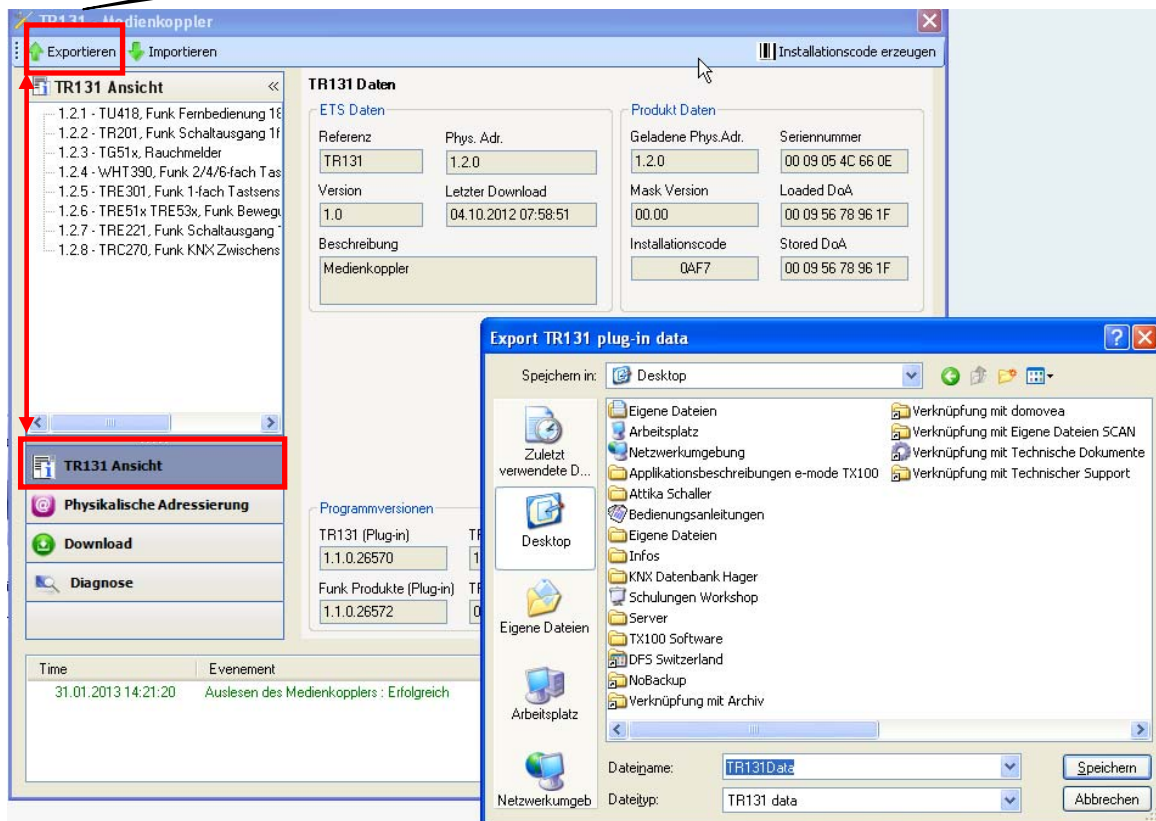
TR131 - Medienkoppler

Exportieren Importieren

Installationscode erzeugen

TR131 Ansicht «

1.2.1 - TU418, Funk Fernbedienung 18
1.2.2 - TR201, Funk Schaltausgang 1f
1.2.3 - TG51x, Rauchmelder
1.2.4 - WHT390, Funk 2/4/6-fach Tas
1.2.5 - TRE301, Funk 1-fach Tastsens
1.2.6 - TRE51x TRE53x, Funk Bewegu
1.2.7 - TRE221, Funk Schaltausgang
1.2.8 - TRC270, Funk KNX Zwischens

TR131 Ansicht
Physikalische Adressierung
Download
Diagnose

TR131 Daten

ETS Daten
Referenz
TR131
Phys. Adr.
1.2.0
Version
1.0
Letzter Download
04.10.2012 07:58:51
Beschreibung
Medienkoppler

Produkt Daten
Geladene Phys.Adr.
1.2.0
Seriennummer
00 09 05 4C 66 0E
Mask Version
00.00
Loaded DoA
00 09 56 78 96 1F
Installationscode
0AF7
Stored DoA
00 09 56 78 96 1F

Programmversionen
TR131 (Plug-in)
1.1.0.26570
Funk Produkte (Plug-in)
1.1.0.26572

| Time | Evenement |
|---|---|
| 31.01.2013 14:21:20 | Auslesen des Medienkopplers : Erfolgreich |

Export TR131 plug-in data

Speichern in: Desktop

Zuletzt verwendete D...
Desktop
Eigene Dateien
Arbeitsplatz
Netzwerkumgeb

Eigene Dateien
Arbeitsplatz
Netzwerkumgebung
Applikationsbeschreibungen e-mode TX100
Attika Schaller
Bedienungsanleitungen
Eigene Dateien
Infos
KNX Datenbank Hager
Schulungen Workshop
Server
TX100 Software
DFS Switzerland
NoBackup
Verknüpfung mit Archiv
Verknüpfung mit domovea
Verknüpfung mit Eigene Dateien SCAN
Verknüpfung mit Technische Dokumente
Verknüpfung mit Technischer Support

Dateiname: TR131Data
Dateityp: TR131 data
Speichern
Abbrechen